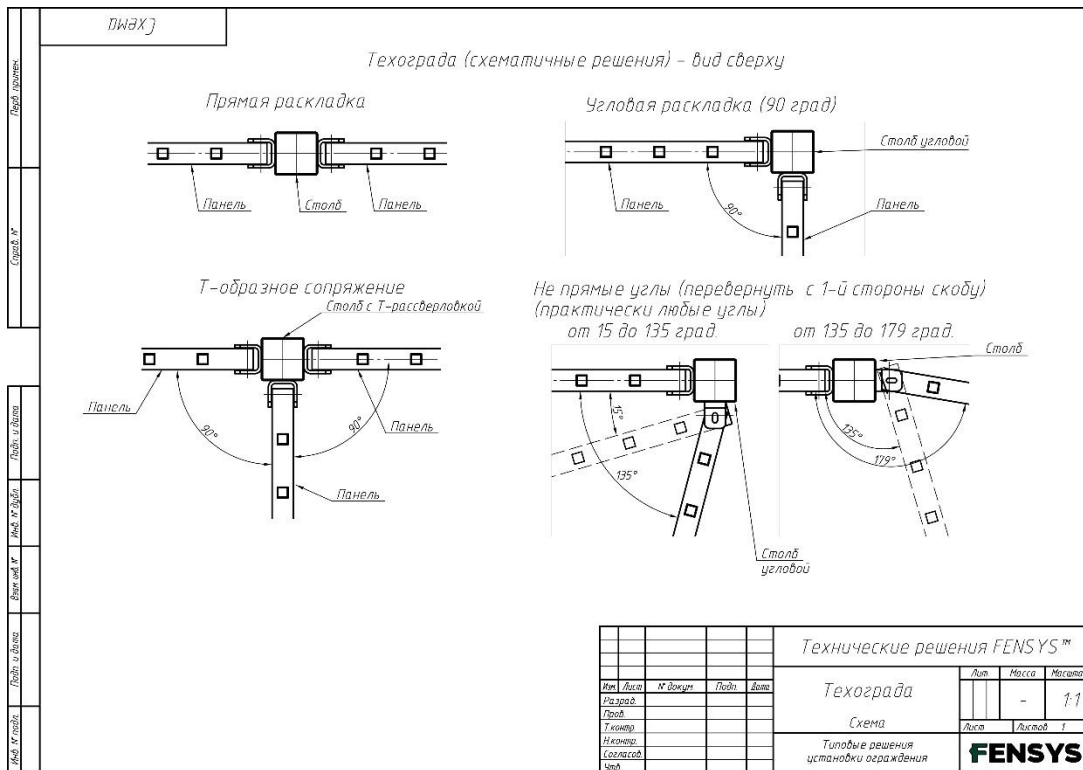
DWXE

Перв. примен.

Справ. №

Подп. и дата

Инв. № дубл.

Взам. инв. №

Подп. и дата

Инв. № подл.

Техограда (схематичные решения) - вид сверху

Прямая раскладка

Панель

Столб

Панель

Угловая раскладка (90 град)

Столб угловой

Панель

90°

Панель

Т-образное сопряжение

Столб с Т-рассверловкой

Панель

90°

90°

Панель

Панель

Не прямые углы (перевернуть с 1-й стороны скобу) (практически любые углы)

от 15 до 135 град.

от 135 до 179 град.

Столб

15°

135°

135°

179°

Столб угловой

Технические решения FENSYS™

| Изм. | Лист | № докум. | Подп. | Дата |
|---|---|---|---|---|
| Разраб. | | | | |
| Пров. | | | | |
| Т.контр. | | | | |
| Н.контр. | | | | |
| Согласов. | | | | |
| Утв. | | | | |

Техограда

Лит.

Масса

Масштаб

-

1:1

Схема

Лист

Листов 1

Типовые решения установки ограждения

FENSYS